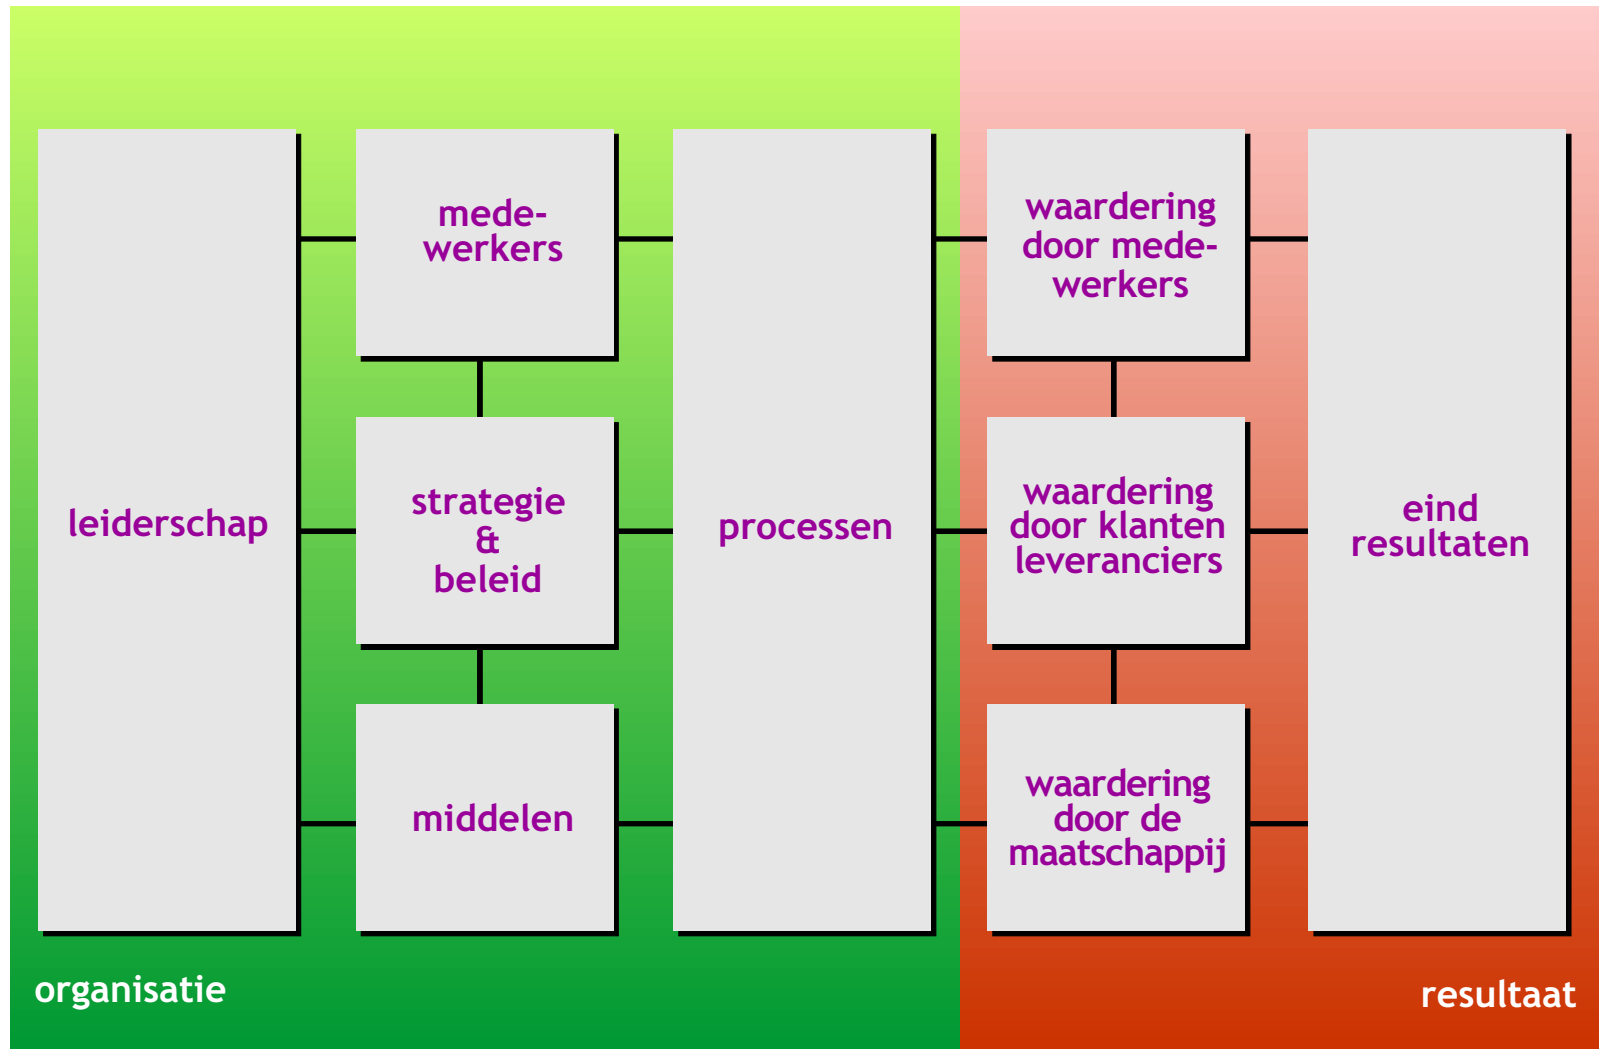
leiderschap

medewerkers

strategie & beleid

middelen

processen

waardering door medewerkers

waardering door klanten leveranciers

waardering door de maatschappij

eind resultaten

organisatie

resultaat